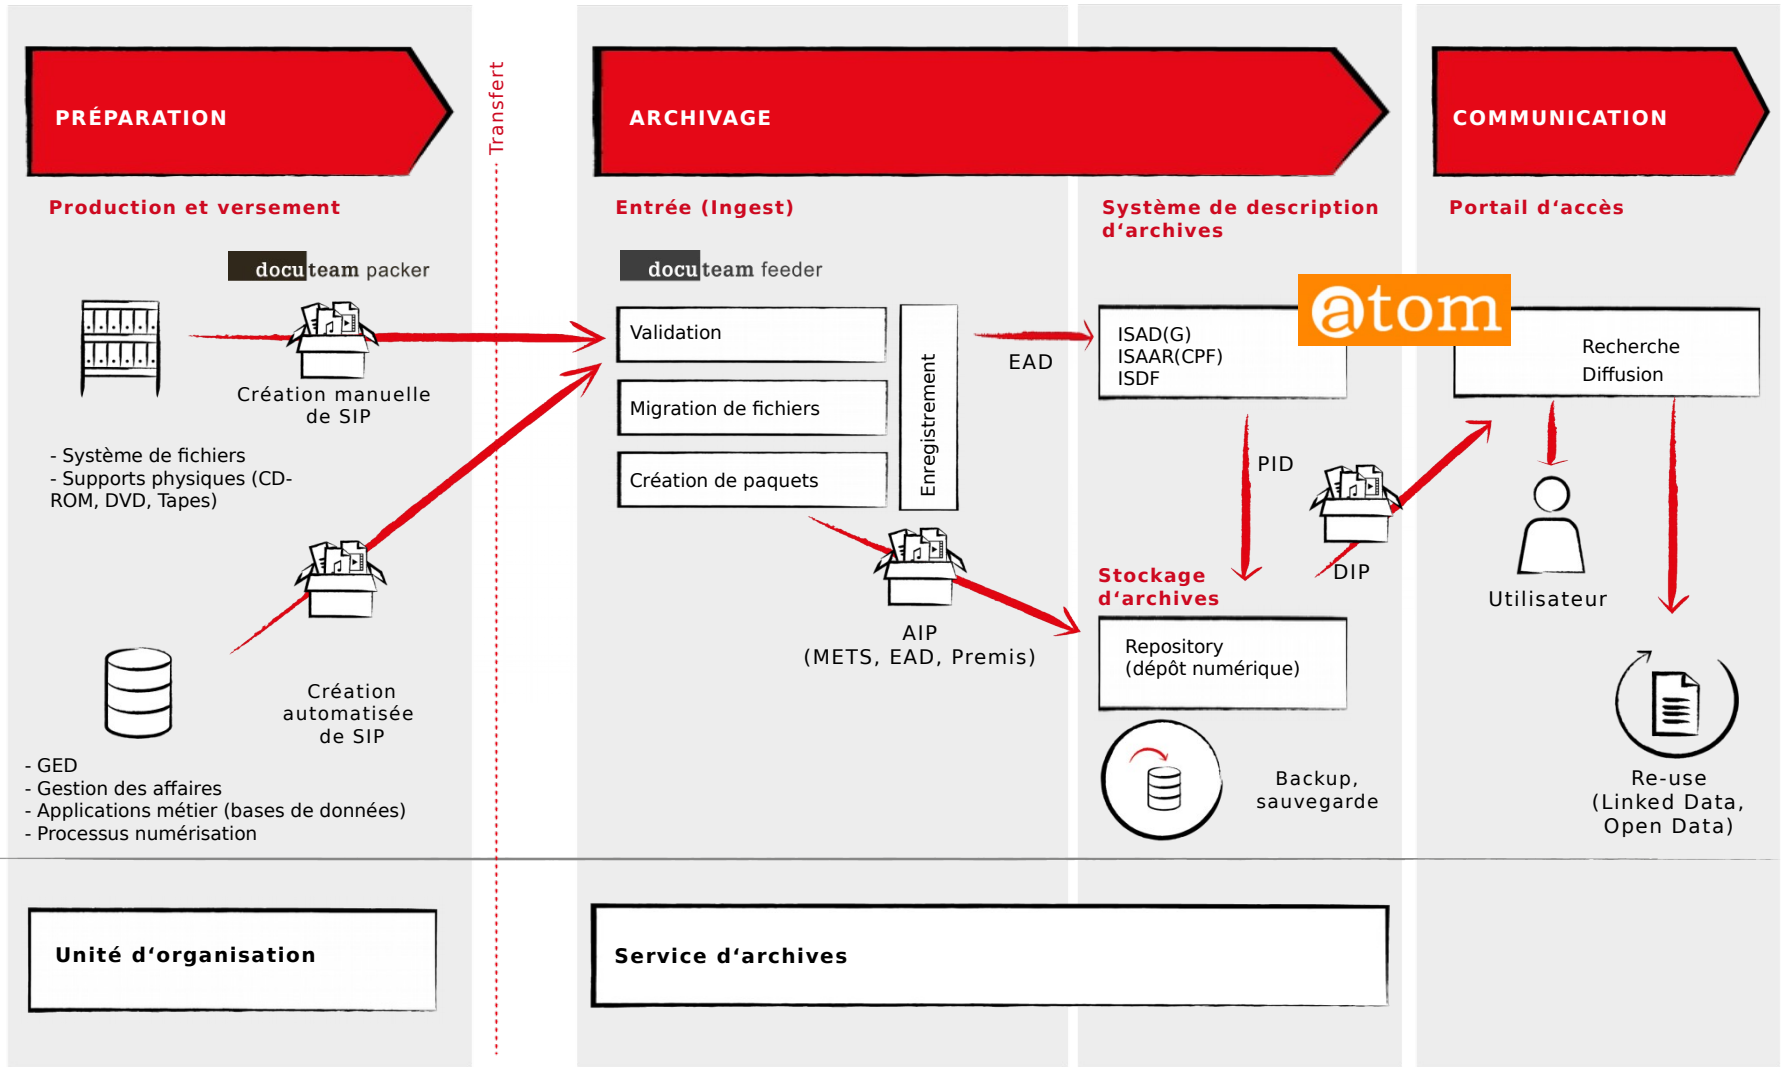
PRÉPARATION

Production et versement

docuteam packer

Création manuelle de SIP

- Système de fichiers
- Supports physiques (CD-ROM, DVD, Tapes)

Création automatisée de SIP

- GED
- Gestion des affaires
- Applications métier (bases de données)
- Processus numérisation

Unité d'organisation

Transfert

ARCHIVAGE

Entrée (Ingest)

docuteam feeder

Validation

Migration de fichiers

Création de paquets

Enregistrement

AIP
(METS, EAD, Premis)

EAD

Système de description d'archives

atom

ISAD(G)
ISAAR(CPF)
ISDF

PID

DIP

Stockage d'archives

Repository
(dépôt numérique)

Backup, sauvegarde

Service d'archives

COMMUNICATION

Portail d'accès

Recherche
Diffusion

Utilisateur

Re-use
(Linked Data, Open Data)